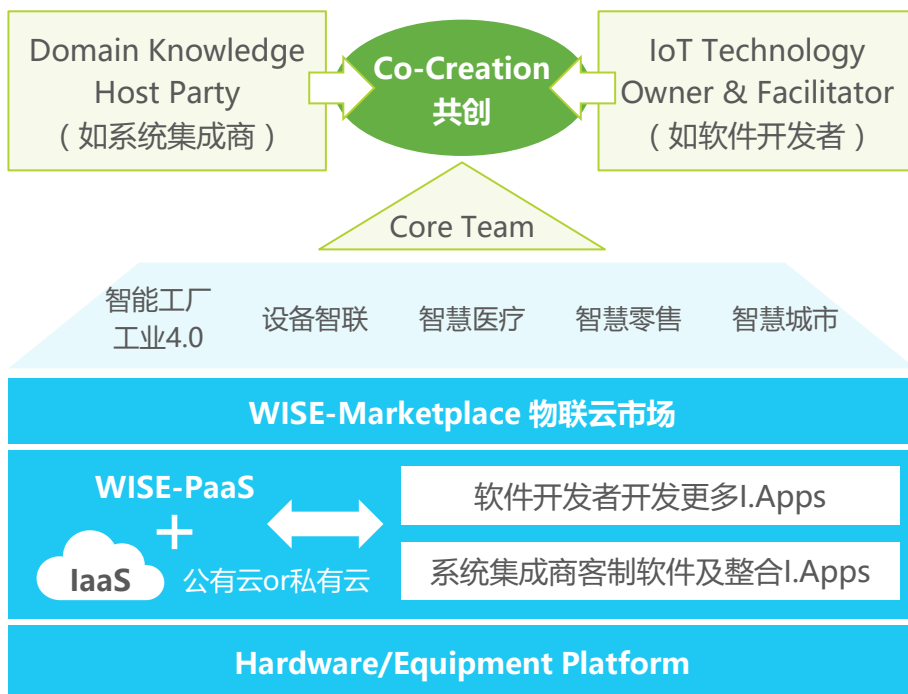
Domain Knowledge Host Party
（如系统集成商）

Co-Creation
共创

IoT Technology Owner & Facilitator
（如软件开发者）

Core Team

智能工厂
工业4.0

设备智联

智慧医疗

智慧零售

智慧城市

WISE-Marketplace 物联云市场

WISE-PaaS
+
IaaS
公有云or私有云

软件开发者开发更多I.Apps

系统集成商客制软件及整合I.Apps

Hardware/Equipment Platform